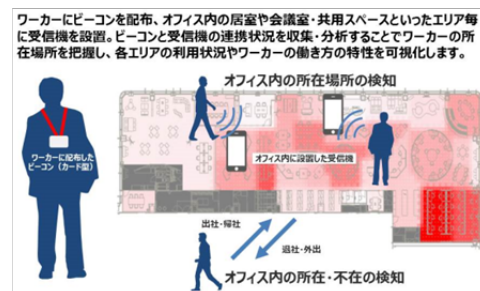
ワーカーにビーコンを配布、オフィス内の居室や会議室・共用スペースといったエリア毎に受信機を設置。ビーコンと受信機の連携状況を収集・分析することでワーカーの所在場所を把握し、各エリアの利用状況やワーカーの働き方の特性を可視化します。

オフィス内の所在場所の検知

ワーカーに配布したビーコン（カード型）

オフィス内に設置した受信機

出社・帰社

退社・外出

オフィス内の所在・不在の検知